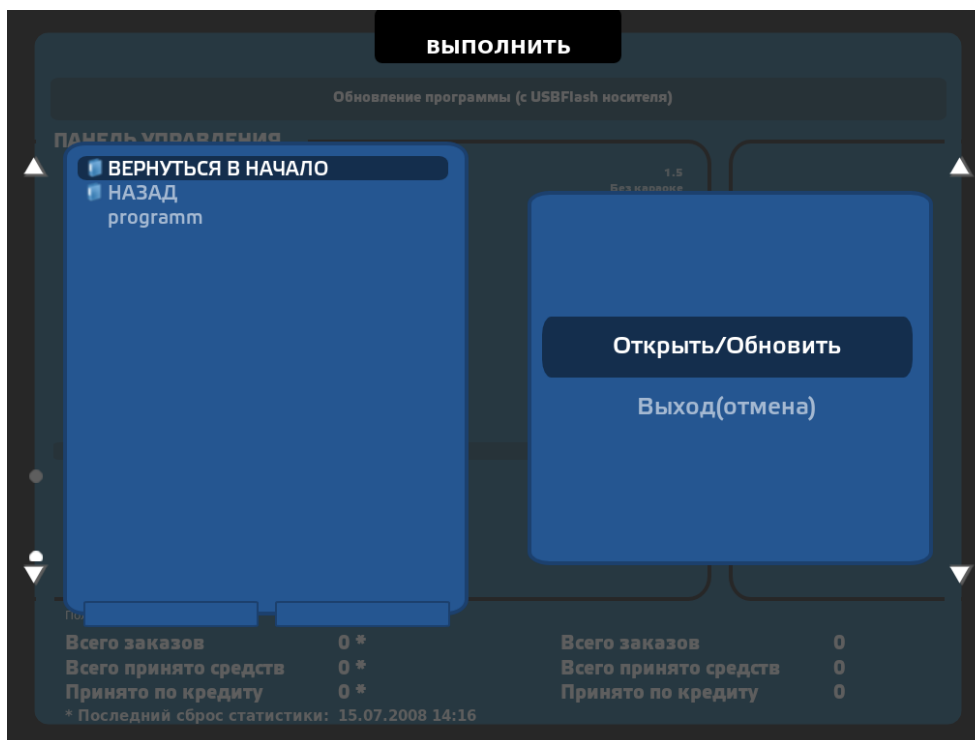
ВЫПОЛНИТЬ

Обновление программы (с USBFlash носителя)

ПАНЕЛЬ УПРАВЛЕНИЯ

ВЕРНУТЬСЯ В НАЧАЛО
НАЗАД
programm

1.5
Без караоке

Открыть/Обновить
Выход(отмена)

Всего заказов 0 *
Всего принято средств 0 *
Принято по кредиту 0 *
* Последний сброс статистики: 15.07.2008 14:16

Всего заказов 0
Всего принято средств 0
Принято по кредиту 0